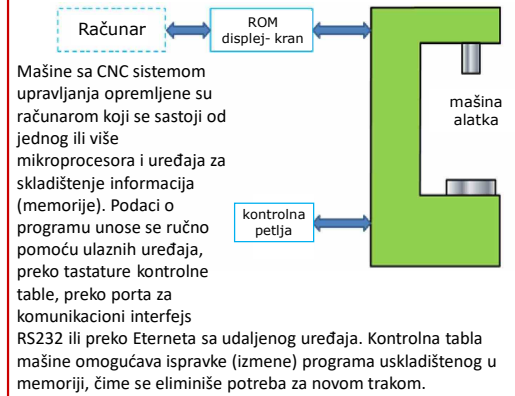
Računar

ROM
displej- kran

mašina
alatka

kontrolna
petlja

Mašine sa CNC sistemom upravljanja opremljene su računarom koji se sastoji od jednog ili više mikroprocesora i uređaja za skladištenje informacija (memorije). Podaci o programu unose se ručno pomoću ulaznih uređaja, preko tastature kontrolne table, preko porta za komunikacioni interfejs RS232 ili preko Eterneta sa udaljenog uređaja. Kontrolna tabla mašine omogućava ispravke (izmene) programa uskladištenog u memoriji, čime se eliminiše potreba za novom trakom.